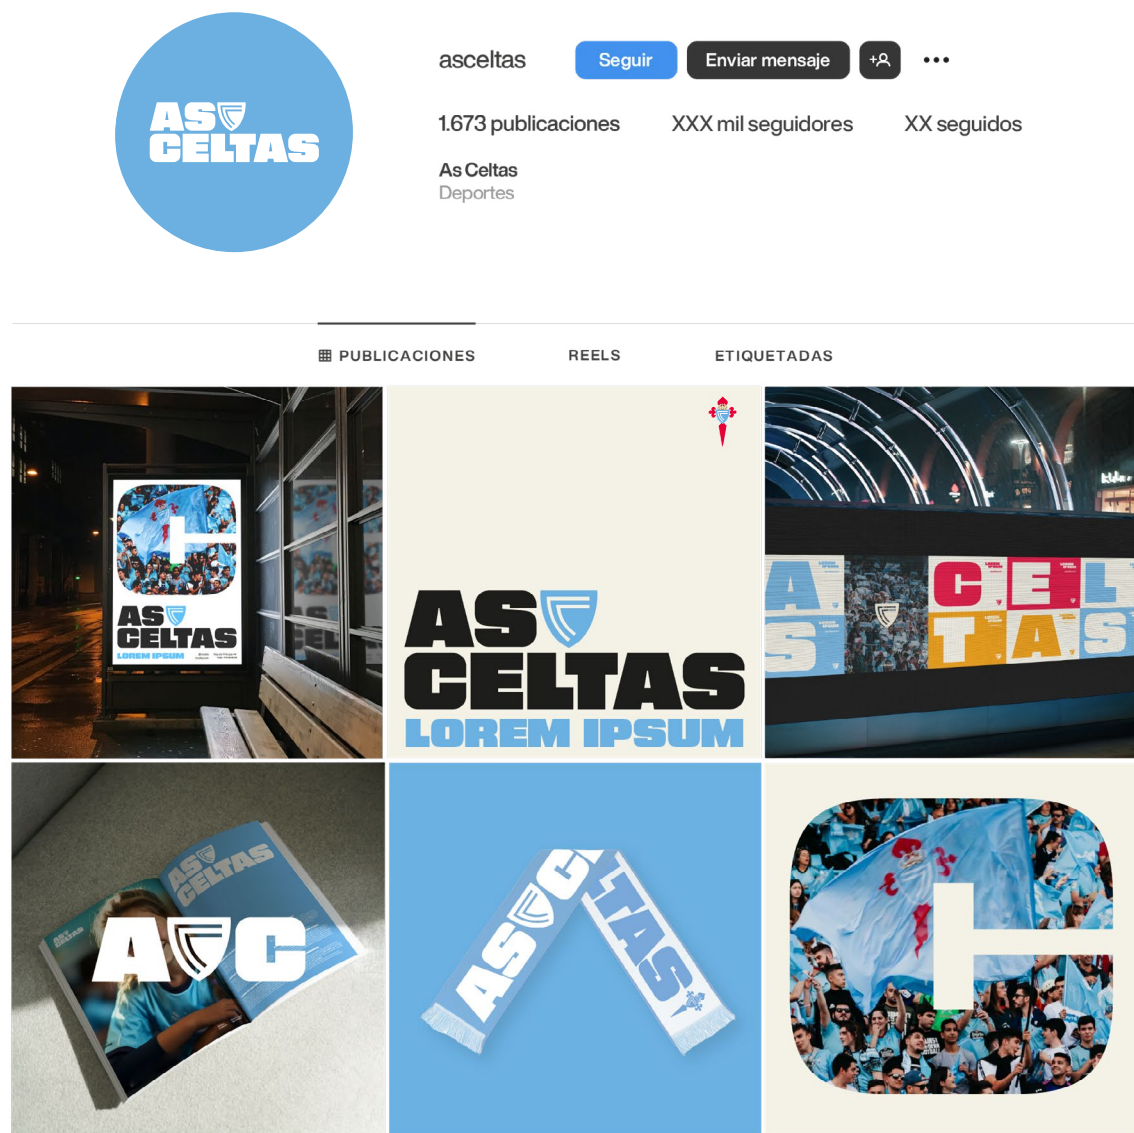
AS CELTAS

asceltas

Seguir

Enviar mensaje

•••

1.673 publicaciones

XXX mil seguidores

XX seguidos

As Celtas
Deportes

PUBLICACIONES

REELS

ETIQUETADAS

AS CELTAS
LOREM IPSUM

AS CELTAS
LOREM IPSUM

A S C E L T A S

AS CELTAS

A C

AS CELTAS